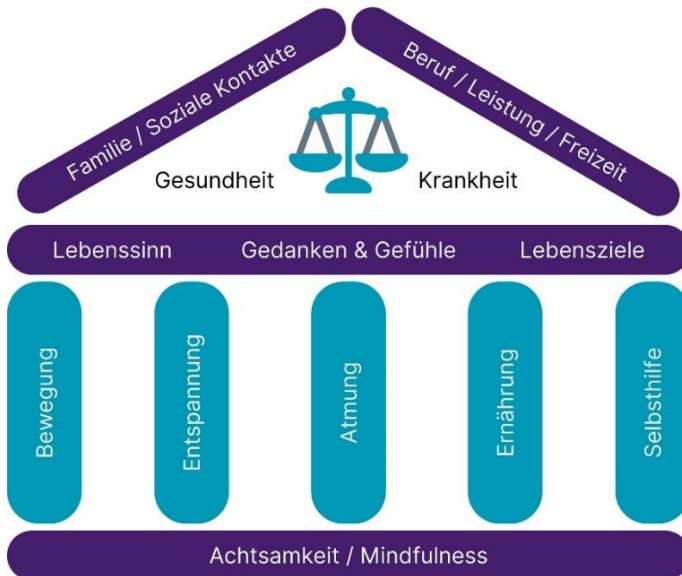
Familie / Soziale Kontakte

Beruf / Leistung / Freizeit

Gesundheit

Krankheit

Lebenssinn

Gedanken & Gefühle

Lebensziele

Bewegung

Entspannung

Atmung

Ernährung

Selbsthilfe

Achtsamkeit / Mindfulness